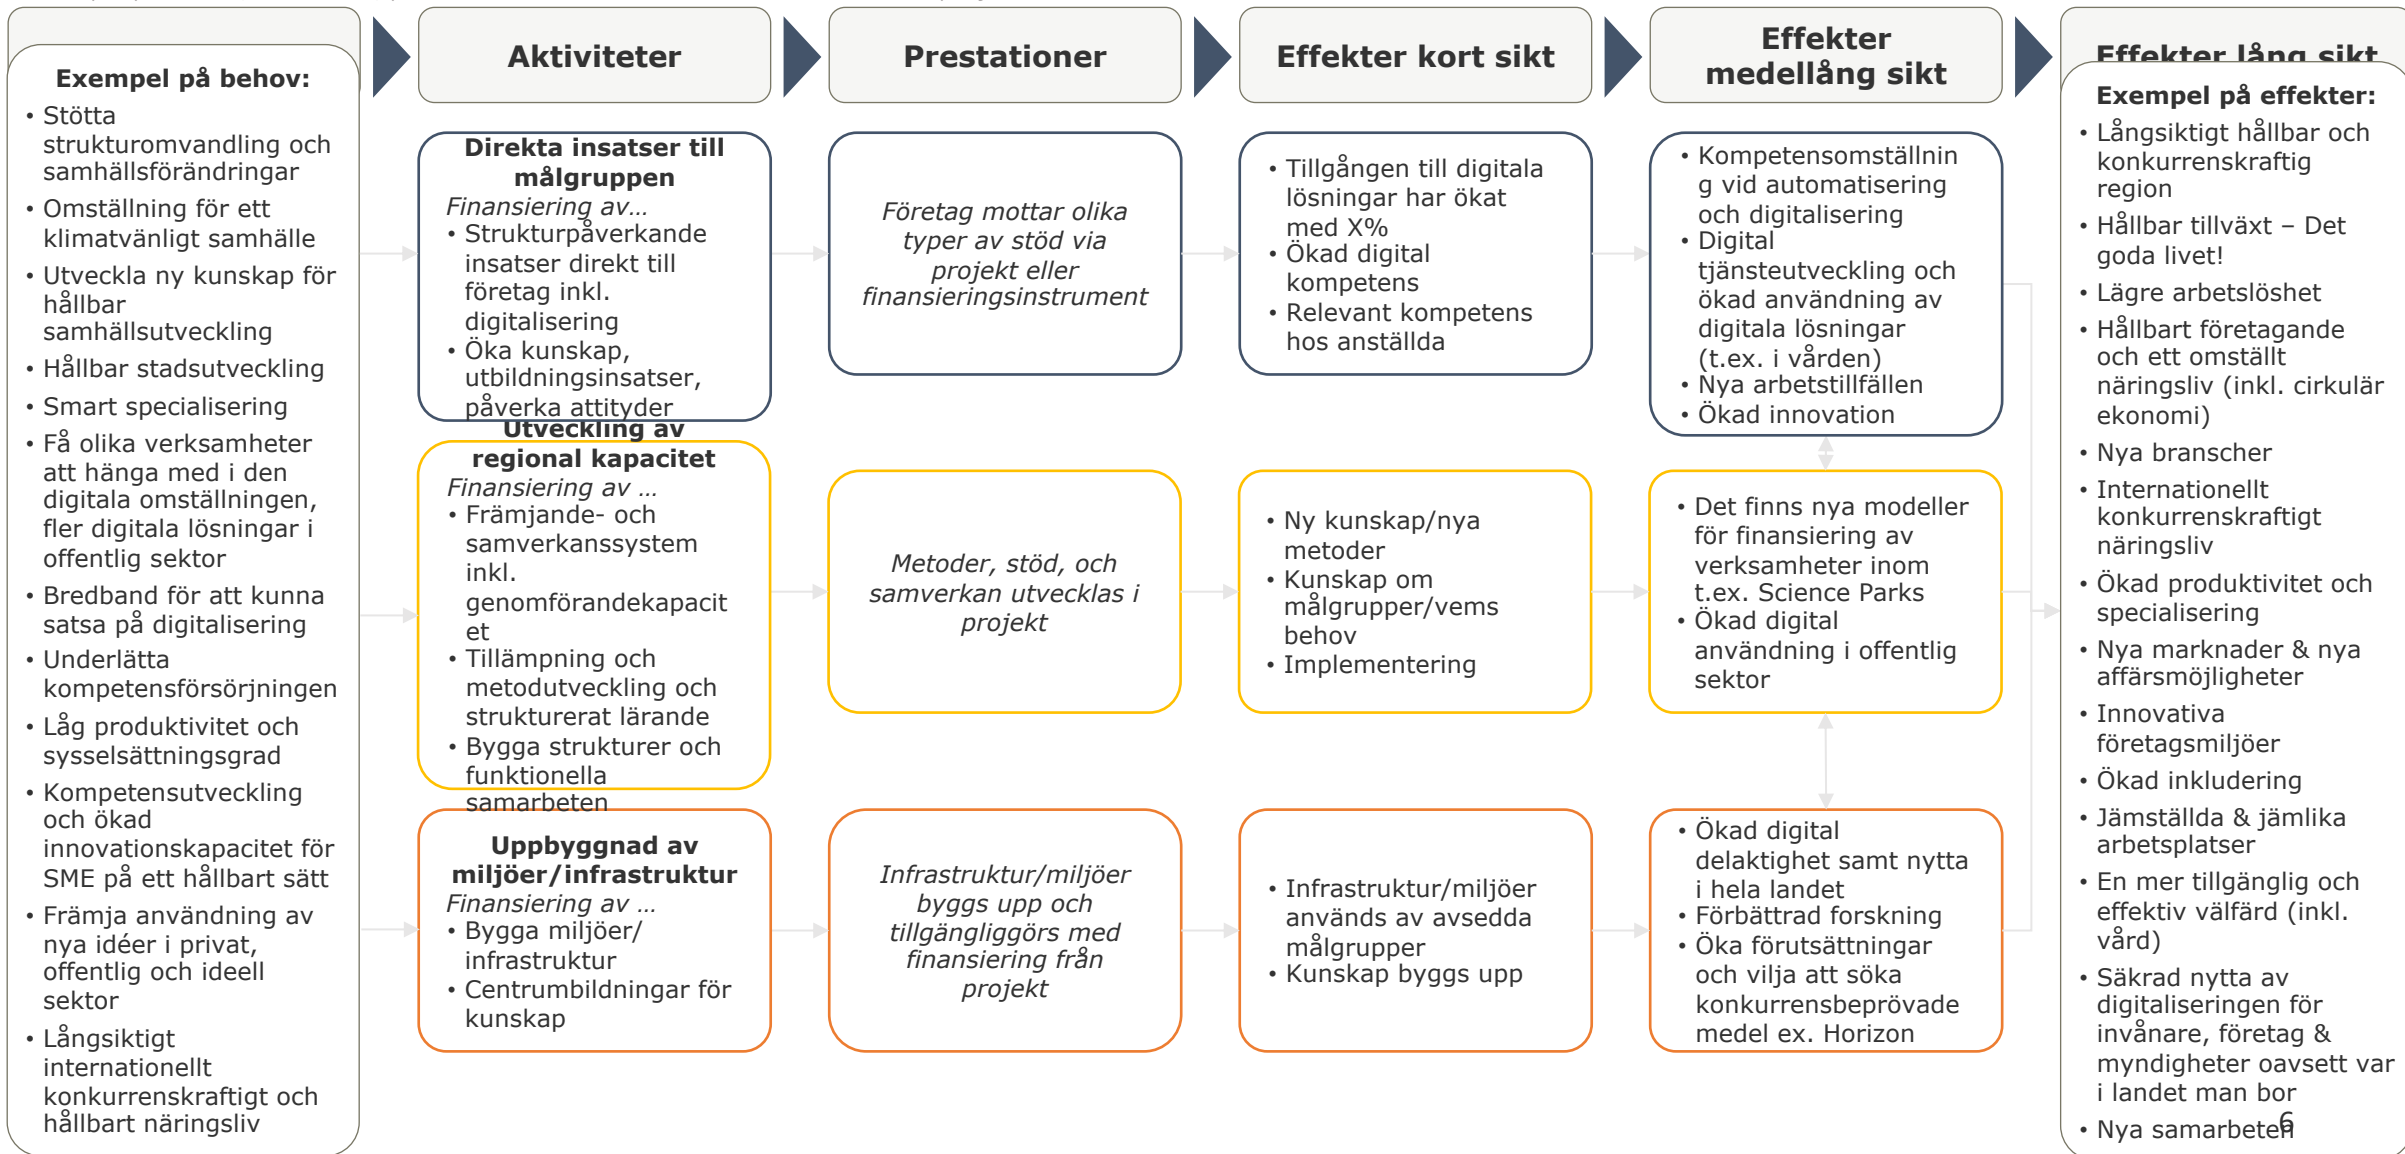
Exempel på behov:
• Stötta strukturomvandling och samhällsförändringar
• Omställning för ett klimatvänligt samhälle
• Utveckla ny kunskap för hållbar samhällsutveckling
• Hållbar stadsutveckling
• Smart specialisering
• Få olika verksamheter att hänga med i den digitala omställningen, fler digitala lösningar i offentlig sektor
• Bredband för att kunna satsa på digitalisering
• Underlätta kompetensförsörjningen
• Låg produktivitet och sysselsättningsgrad
• Kompetensutveckling och ökad innovationskapacitet för SME på ett hållbart sätt
• Främja användning av nya idéer i privat, offentlig och ideell sektor
• Långsiktigt internationellt konkurrenskraftigt och hållbart näringsliv

Aktiviteter

Direkta insatser till målgruppen
Finansiering av…
• Strukturpåverkande insatser direkt till företag inkl. digitalisering
• Öka kunskap, utbildningsinsatser, påverka attityder

Utveckling av regional kapacitet
Finansiering av …
• Främjande- och samverkanssystem inkl. genomförandekapacitet
• Tillämpning och metodutveckling och strukturerat lärande
• Bygga strukturer och funktionella samarbeten

Uppbyggnad av miljöer/infrastruktur
Finansiering av …
• Bygga miljöer/ infrastruktur
• Centrumbildningar för kunskap

Prestationer

Företag mottar olika typer av stöd via projekt eller finansieringsinstrument

Metoder, stöd, och samverkan utvecklas i projekt

Infrastruktur/miljöer byggs upp och tillgängliggörs med finansiering från projekt

Effekter kort sikt

• Tillgången till digitala lösningar har ökat med X%
• Ökad digital kompetens
• Relevant kompetens hos anställda

• Ny kunskap/nya metoder
• Kunskap om målgrupper/vems behov
• Implementering

• Infrastruktur/miljöer används av avsedda målgrupper
• Kunskap byggs upp

Effekter medellång sikt

• Kompetensomställning vid automatisering och digitalisering
• Digital tjänsteutveckling och ökad användning av digitala lösningar (t.ex. i vården)
• Nya arbetstillfällen
• Ökad innovation

• Det finns nya modeller för finansiering av verksamheter inom t.ex. Science Parks
• Ökad digital användning i offentlig sektor

• Ökad digital delaktighet samt nytta i hela landet
• Förbättrad forskning
• Öka förutsättningar och vilja att söka konkurrensbeprövade medel ex. Horizon

Effekter lång sikt

Exempel på effekter:
• Långsiktigt hållbar och konkurrenskraftig region
• Hållbar tillväxt – Det goda livet!
• Lägre arbetslöshet
• Hållbart företagande och ett omställt näringsliv (inkl. cirkulär ekonomi)
• Nya branscher
• Internationellt konkurrenskraftigt näringsliv
• Ökad produktivitet och specialisering
• Nya marknader & nya affärsmöjligheter
• Innovativa företagsmiljöer
• Ökad inkludering
• Jämställda & jämlika arbetsplatser
• En mer tillgänglig och effektiv välfärd (inkl. vård)
• Säkrad nytta av digitaliseringen för invånare, företag & myndigheter oavsett var i landet man bor
• Nya samarbeten

6